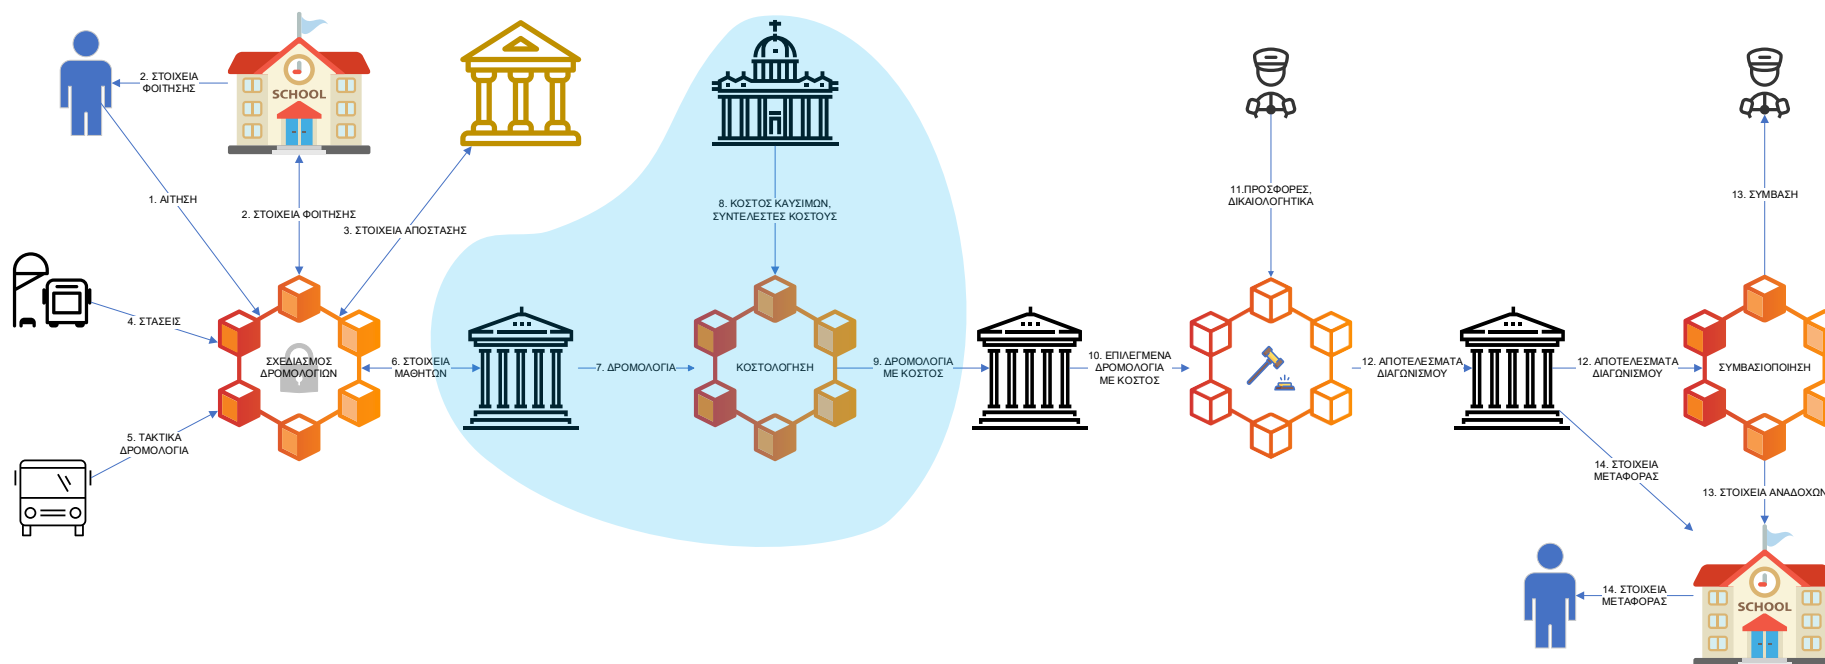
2. ΣΤΟΙΧΕΙΑ ΦΟΙΤΗΣΗΣ

SCHOOL

1. ΑΙΤΗΣΗ

2. ΣΤΟΙΧΕΙΑ ΦΟΙΤΗΣΗΣ

3. ΣΤΟΙΧΕΙΑ ΑΠΟΣΤΑΣΗΣ

8. ΚΟΣΤΟΣ ΚΑΥΣΙΜΩΝ, ΣΥΝΤΕΛΕΣΤΕΣ ΚΟΣΤΟΥΣ

11.ΠΡΟΣΦΟΡΕΣ, ΔΙΚΑΙΟΛΟΓΗΤΙΚΑ

13. ΣΥΜΒΑΣΗ

4. ΣΤΑΣΕΙΣ

ΣΧΕΔΙΑΣΜΟΣ ΔΡΟΜΟΛΟΓΙΩΝ

6. ΣΤΟΙΧΕΙΑ ΜΑΘΗΤΩΝ

7. ΔΡΟΜΟΛΟΓΙΑ

ΚΟΣΤΟΛΟΓΗΣΗ

9. ΔΡΟΜΟΛΟΓΙΑ ΜΕ ΚΟΣΤΟΣ

10. ΕΠΙΛΕΓΜΕΝΑ ΔΡΟΜΟΛΟΓΙΑ ΜΕ ΚΟΣΤΟΣ

12. ΑΠΟΤΕΛΕΣΜΑΤΑ ΔΙΑΓΩΝΙΣΜΟΥ

12. ΑΠΟΤΕΛΕΣΜΑΤΑ ΔΙΑΓΩΝΙΣΜΟΥ

ΣΥΜΒΑΣΙΟΠΟΙΗΣΗ

5. ΤΑΚΤΙΚΑ ΔΡΟΜΟΛΟΓΙΑ

14. ΣΤΟΙΧΕΙΑ ΜΕΤΑΦΟΡΑΣ

13. ΣΤΟΙΧΕΙΑ ΑΝΑΔΟΧΩ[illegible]

14. ΣΤΟΙΧΕΙΑ ΜΕΤΑΦΟΡΑΣ

SCHOOL